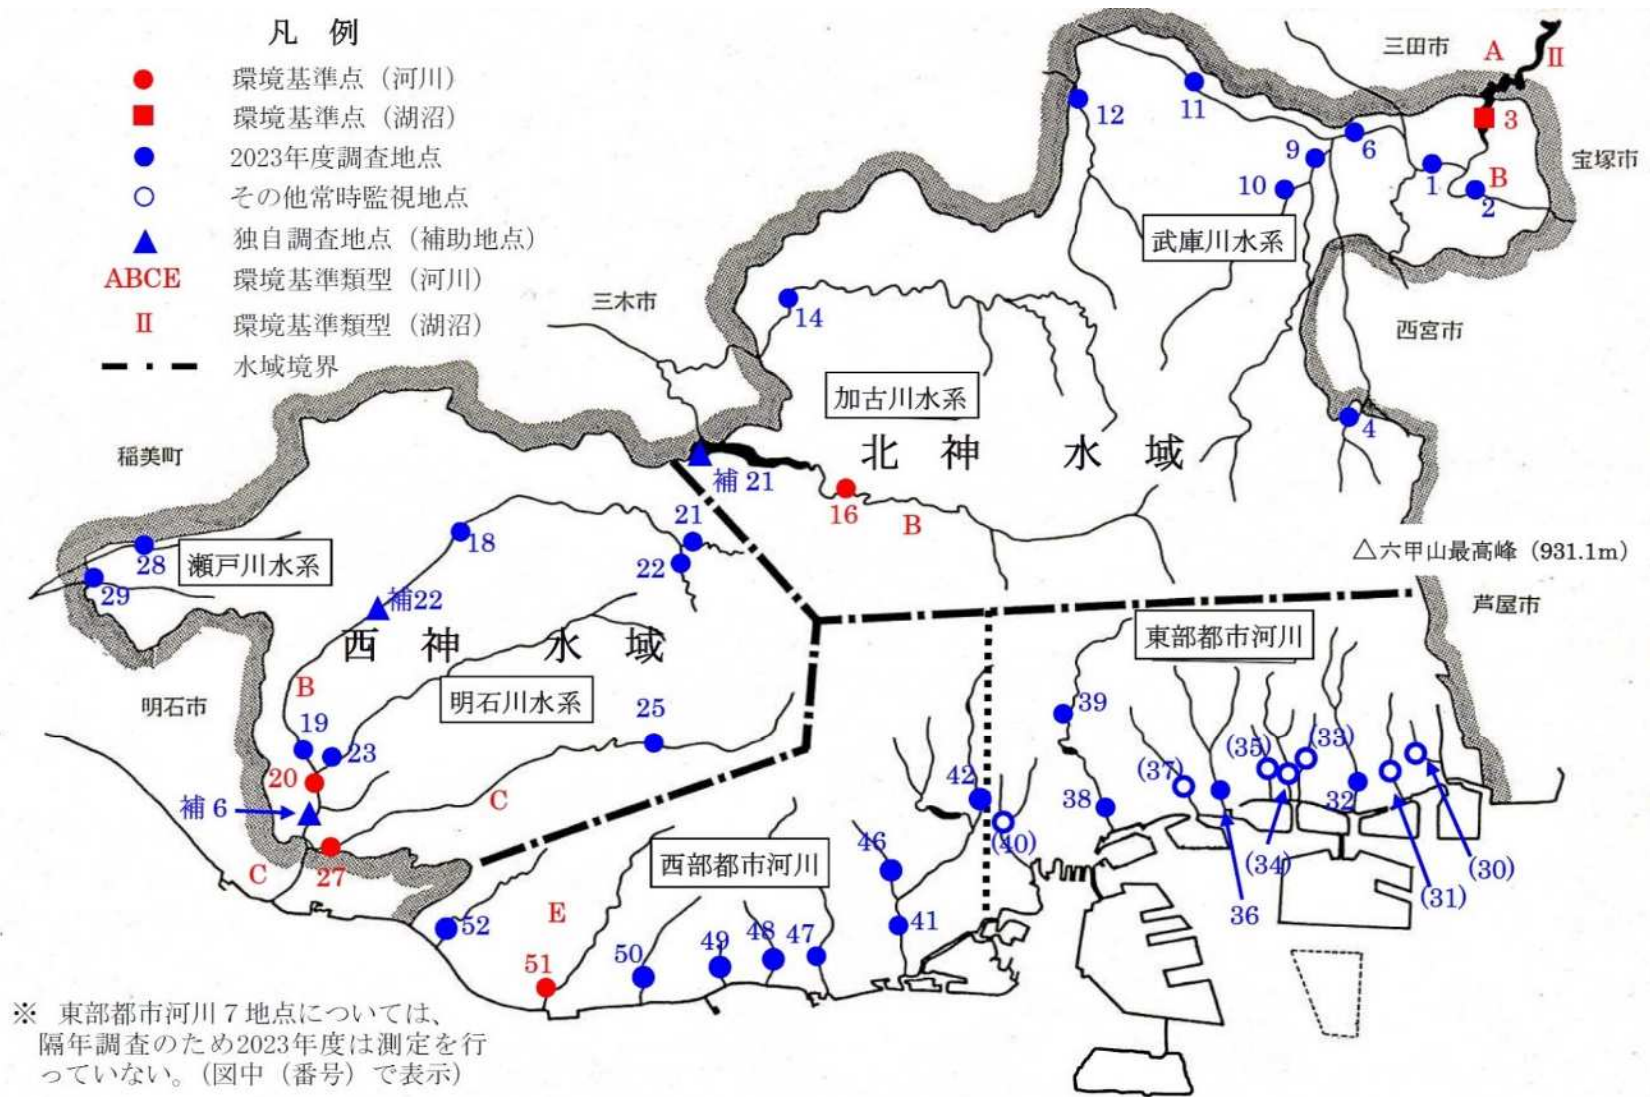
凡 例
環境基準点（河川）
環境基準点（湖沼）
2023年度調査地点
その他常時監視地点
独自調査地点（補助地点）
ABCE 環境基準類型（河川）
II 環境基準類型（湖沼）
水域境界

三田市 A II
3
宝塚市
12
11
9 6
10
1 B
2
武庫川水系
三木市
14
西宮市
加古川水系
4
稲美町
北 神 水 域
補 21
16 B
21
18
22
瀬戸川水系
28
29
補22
△六甲山最高峰（931.1m）
芦屋市
西 神 水 域
東部都市河川
B
明石市
明石川水系
25
39
19
23
20
(35) (33)
(37)
42
32
C
38
補 6
(40)
27
C
46
(34)
(30)
西部都市河川
36
(31)
E
41
52
49 48 47
50
51

※ 東部都市河川７地点については、隔年調査のため2023年度は測定を行っていない。（図中（番号）で表示）